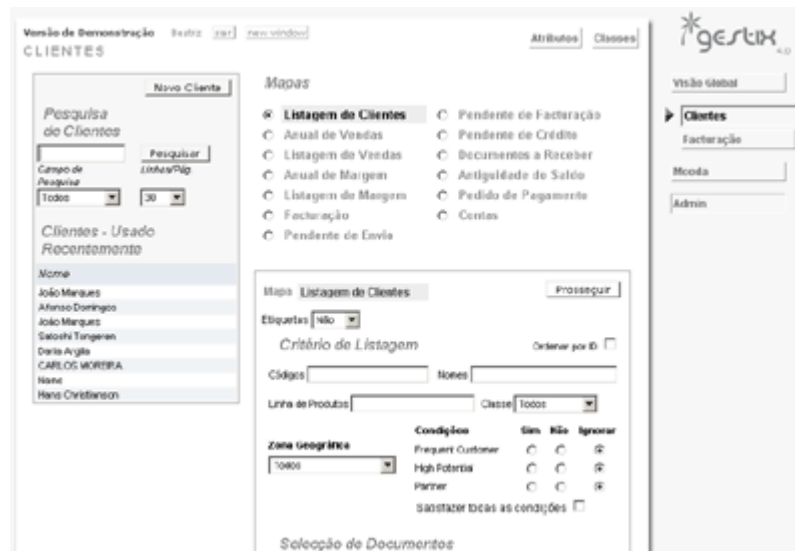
Versão de Demonstração Beatriz sair new window
CLIENTES

Atributos Classes

gestix

Visão Global
Clientes
Facturação
Moeda
Admin

Novo Cliente
Pesquisa de Clientes
Pesquisar
Campo de Pesquisa
Linhas/Pág
Todos
30

Clientes - Usado Recentemente

Nome
João Marques
Afonso Domingos
João Marques
Satoshi Tongeren
Doris Argila
CARLOS MOREIRA
Nome
Hans Christiansen

Mapas

Listagem de Clientes
Anual de Vendas
Listagem de Vendas
Anual de Margem
Listagem de Margem
Facturação
Pendente de Envio
Pendente de Facturação
Pendente de Crédito
Documentos a Receber
Antiguidade de Saldo
Pedido de Pagamento
Contas

Mapa Listagem de Clientes
Prosseguir
Etiquetas Não
Critério de Listagem
Ordenar por ID
Códigos
Nomes
Linha de Produtos
Classe Todos
Zona Geografica
Todos
Condições
Sim
Não
Ignorar
Frequent Customer
High Potential
Partner
Satisfazer todas as condições

Selecção de Documentos